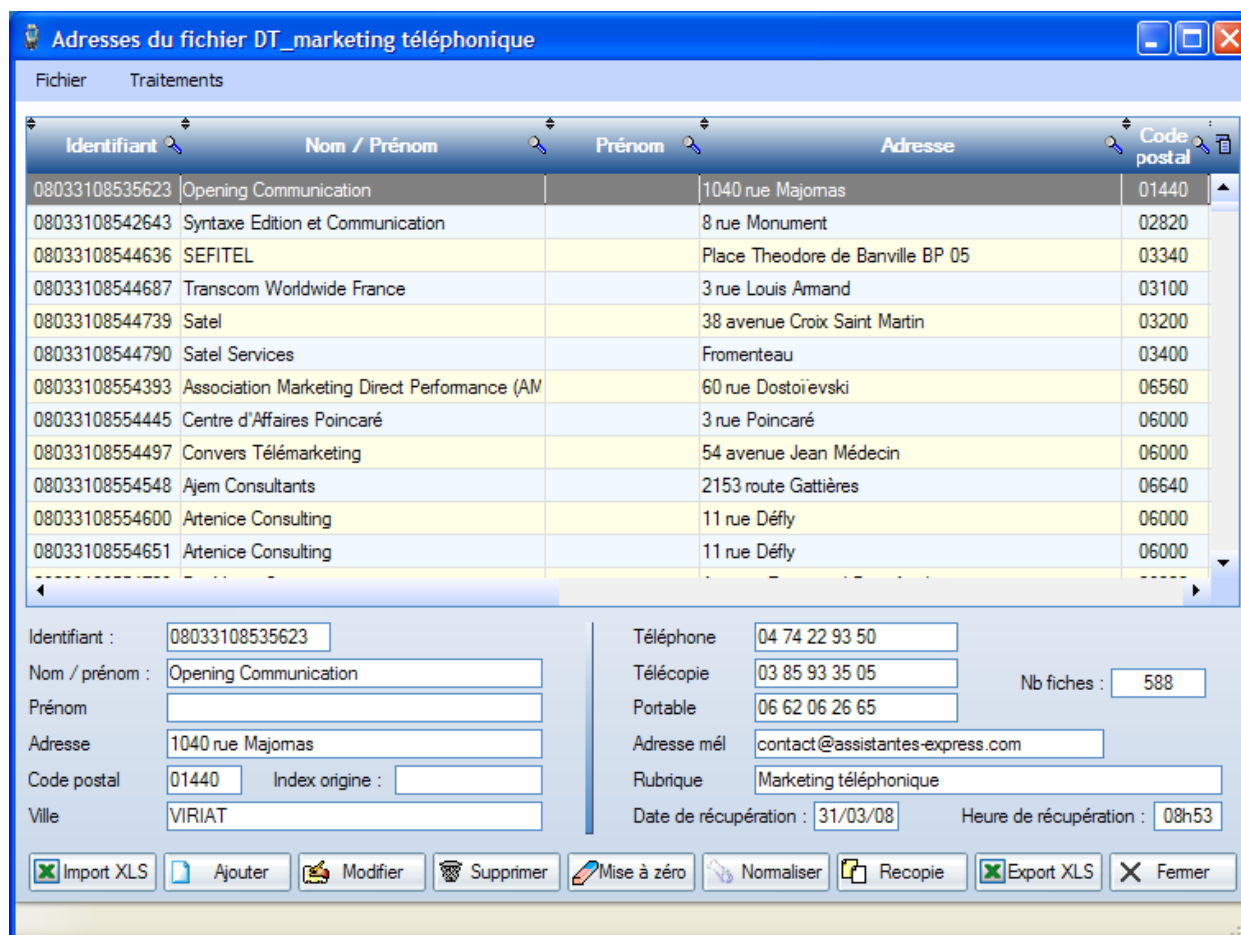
Adresses du fichier DT_marketing téléphonique

Fichier Traitements

| Identifiant | Nom / Prénom | Prénom | Adresse | Code postal |
|---|---|---|---|---|
| 08033108535623 | Opening Communication | | 1040 rue Majornas | 01440 |
| 08033108542643 | Syntaxe Edition et Communication | | 8 rue Monument | 02820 |
| 08033108544636 | SEFITEL | | Place Theodore de Banville BP 05 | 03340 |
| 08033108544687 | Transcom Worldwide France | | 3 rue Louis Armand | 03100 |
| 08033108544739 | Satel | | 38 avenue Croix Saint Martin | 03200 |
| 08033108544790 | Satel Services | | Fromenteau | 03400 |
| 08033108554393 | Association Marketing Direct Performance (AM | | 60 rue Dostoïevski | 06560 |
| 08033108554445 | Centre d'Affaires Poincaré | | 3 rue Poincaré | 06000 |
| 08033108554497 | Convers Télémarketing | | 54 avenue Jean Médecin | 06000 |
| 08033108554548 | Ajem Consultants | | 2153 route Gattières | 06640 |
| 08033108554600 | Artenice Consulting | | 11 rue Défly | 06000 |
| 08033108554651 | Artenice Consulting | | 11 rue Défly | 06000 |

Identifiant : 08033108535623
Nom / prénom : Opening Communication
Prénom
Adresse 1040 rue Majornas
Code postal 01440 Index origine :
Ville VIRIAT

Téléphone 04 74 22 93 50
Télécopie 03 85 93 35 05
Portable 06 62 06 26 65
Adresse mél contact@assistantes-express.com
Rubrique Marketing téléphonique
Date de récupération : 31/03/08
Heure de récupération : 08h53
Nb fiches : 588

Import XLS Ajouter Modifier Supprimer Mise à zéro Normaliser Recopie Export XLS Fermer